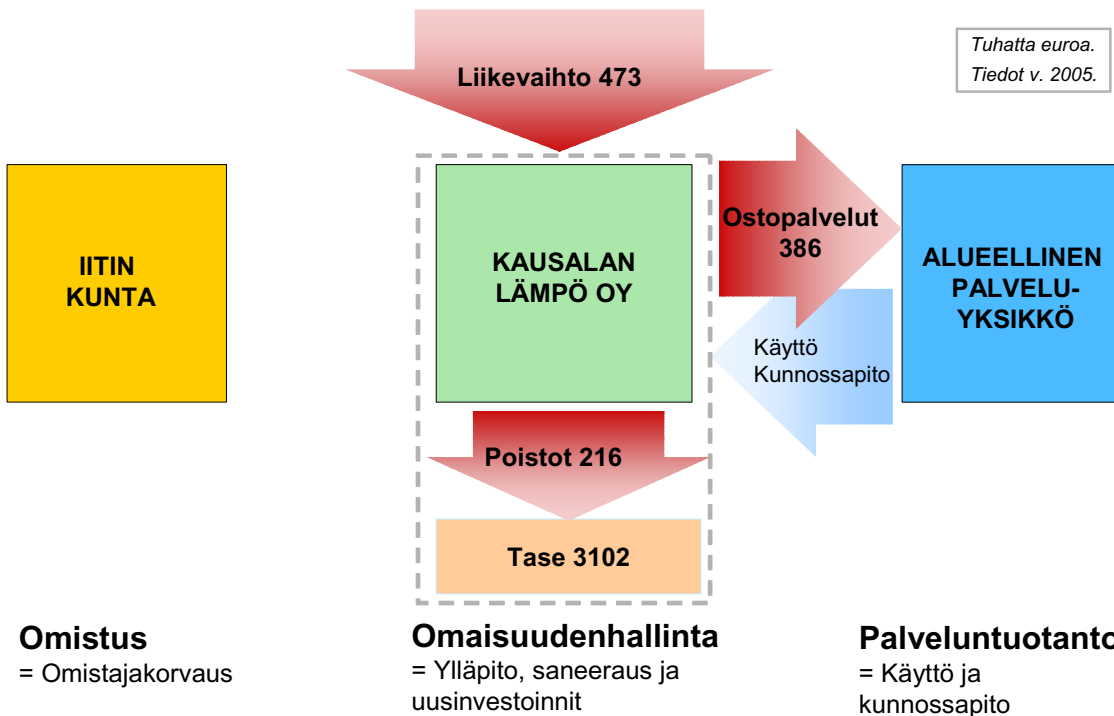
Liikevaihto 473

Tuhatta euroa.
Tiedot v. 2005.

IITIN KUNTA

KAUSALAN LÄMPÖ OY

Ostopalvelut 386

ALUEELLINEN PALVELU-YKSIKKÖ

Käyttö
Kunnossapito

Poistot 216

Tase 3102

Omistus
= Omistajakorvaus

Omaisuudenhallinta
= Ylläpito, saneeraus ja uusinvestoinnit

Palveluntuotanto
= Käyttö ja kunnossapito